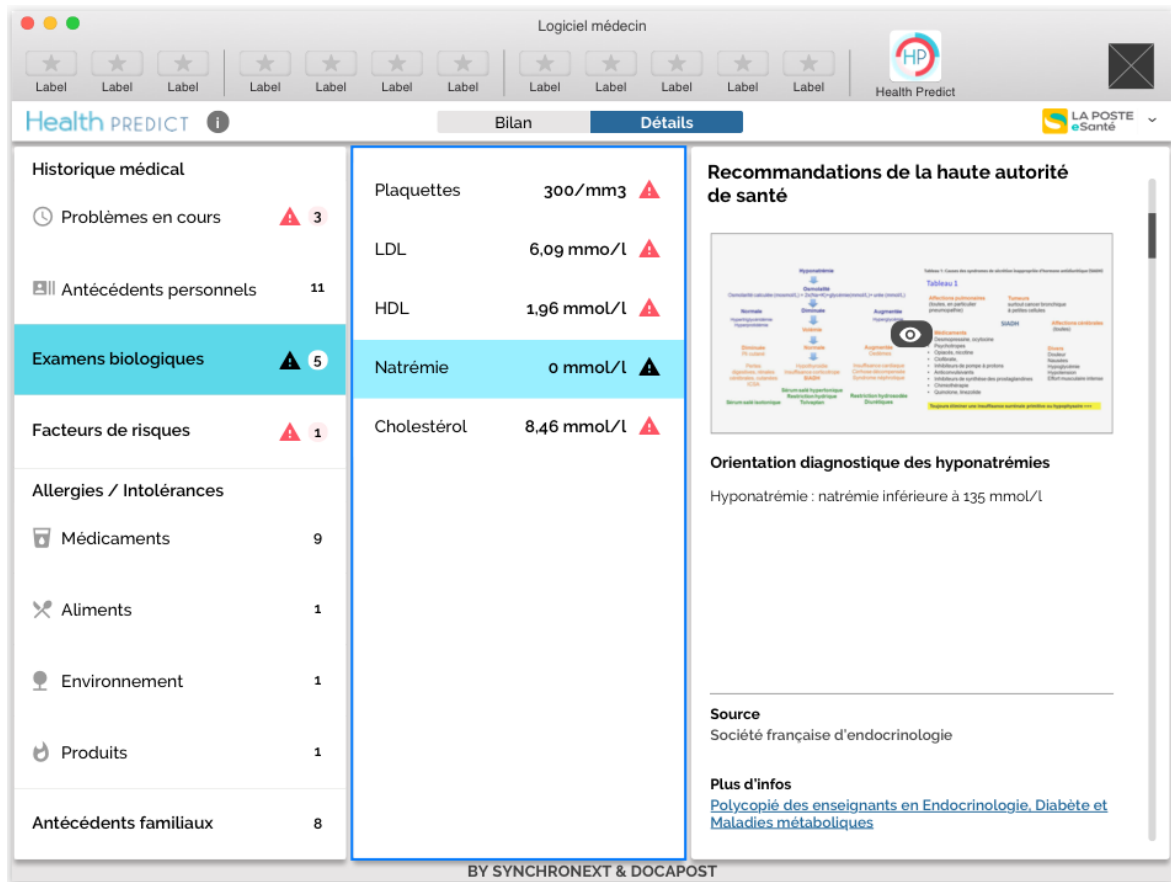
Logiciel médecin

Label Label Label Label Label Label Label Label Label Label Label Label

HP
Health Predict

Health PREDICT

Bilan
Détails

LA POSTE
eSanté

Historique médical

Problèmes en cours 3

Antécédents personnels 11

Examens biologiques 5

Facteurs de risques 1

Allergies / Intolérances

Médicaments 9

Aliments 1

Environnement 1

Produits 1

Antécédents familiaux 8

Plaquettes 300/mm3

LDL 6,09 mmo/l

HDL 1,96 mmol/l

Natrémie 0 mmol/l

Cholestérol 8,46 mmol/l

Recommandations de la haute autorité de santé

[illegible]

Orientation diagnostique des hyponatrémies

Hyponatrémie : natrémie inférieure à 135 mmol/l

Source
Société française d'endocrinologie

Plus d'infos
Polycopié des enseignants en Endocrinologie, Diabète et Maladies métaboliques

BY SYNCHRONEXT & DOCAPOST